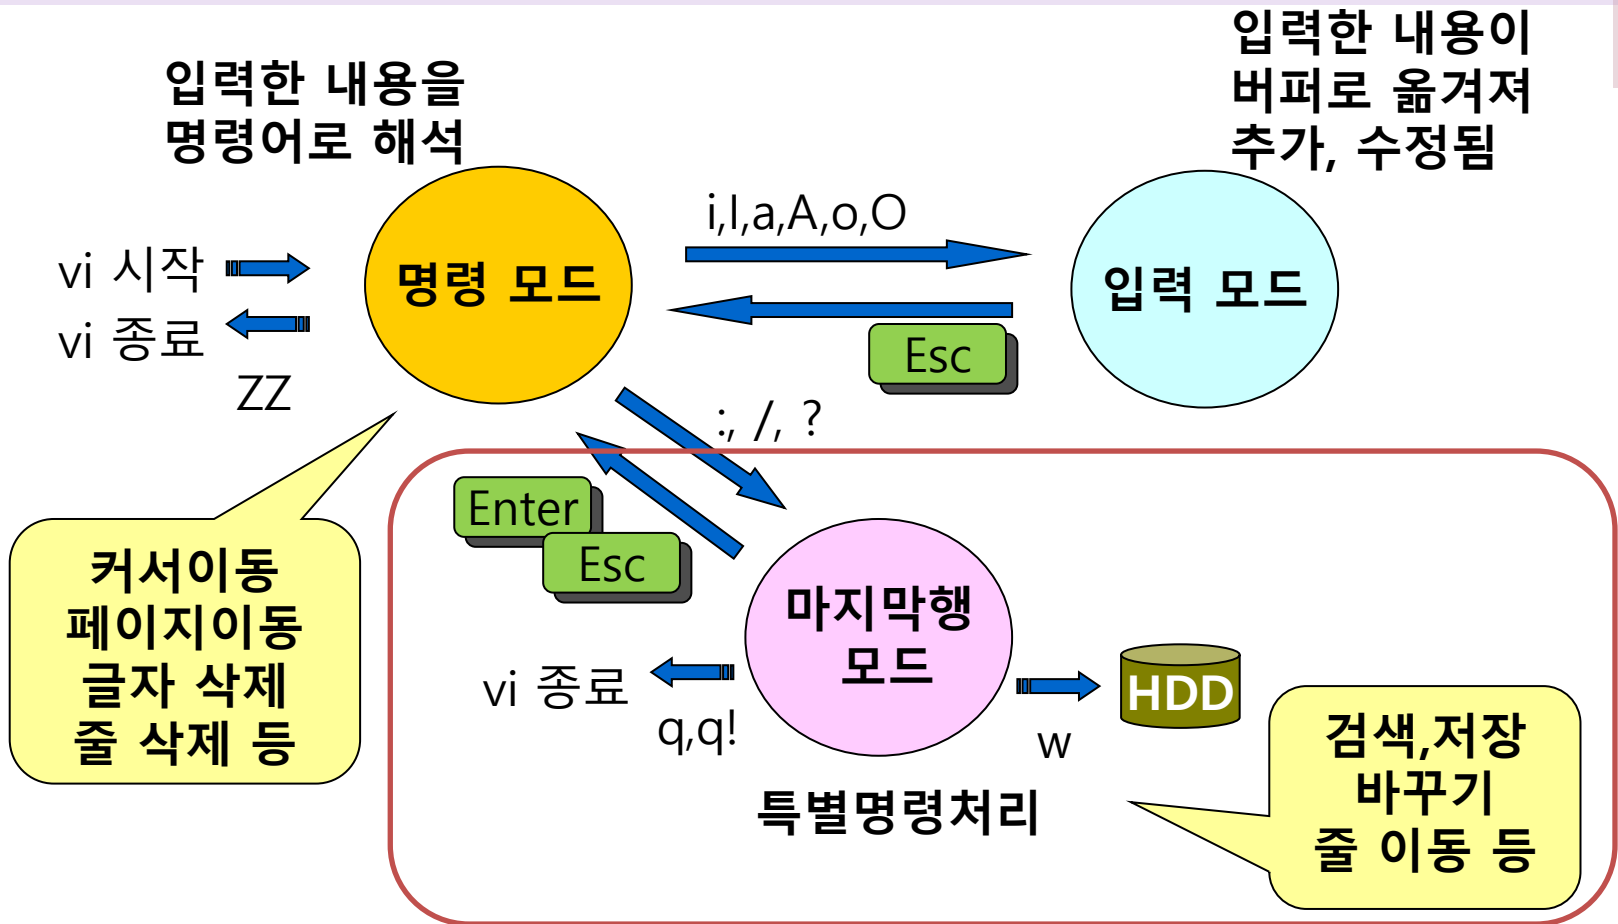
입력한 내용을 명령어로 해석

입력한 내용이 버퍼로 옮겨져 추가, 수정됨

vi 시작

vi 종료

ZZ

명령 모드

i,I,a,A,o,O

Esc

입력 모드

:, /, ?

Enter

Esc

커서이동
페이지이동
글자 삭제
줄 삭제 등

마지막행 모드

vi 종료

q,q!

w

HDD

특별명령처리

검색,저장
바꾸기
줄 이동 등